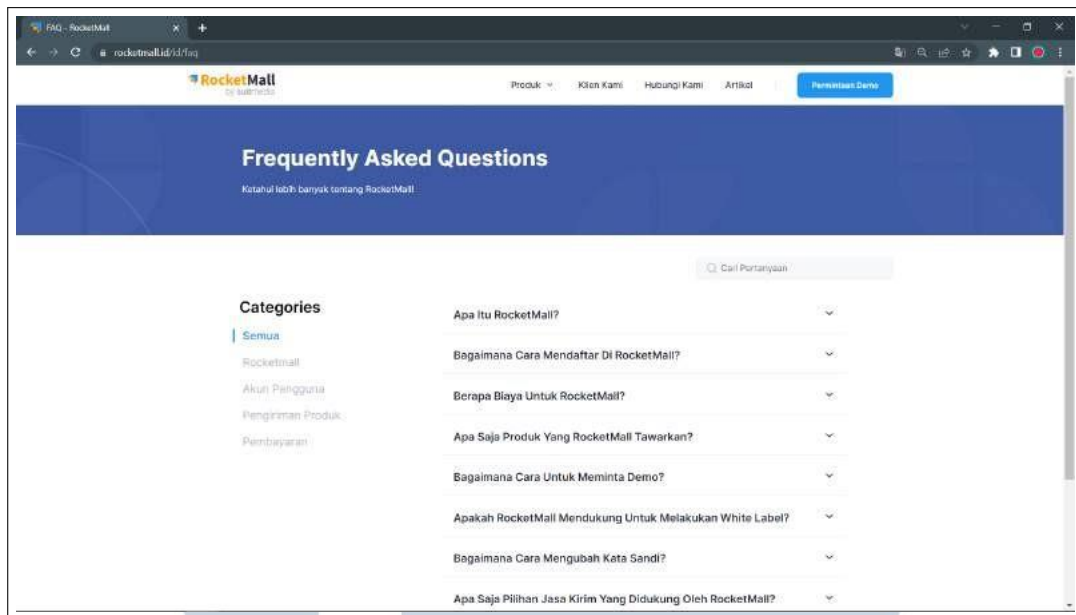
FAQ - RocketMall

rocketmall.id/id/faq

RocketMall
by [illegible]

Produk
Klien Kami
Hubungi Kami
Artikel
Permintaan Demo

Frequently Asked Questions

Ketahui lebih banyak tentang RocketMall!

Cari Pertanyaan

Categories

Semua
Rocketmall
Akun Pengguna
Pengiriman Produk
Pembayaran

Apa Itu RocketMall?
Bagaimana Cara Mendaftar Di RocketMall?
Berapa Biaya Untuk RocketMall?
Apa Saja Produk Yang RocketMall Tawarkan?
Bagaimana Cara Untuk Meminta Demo?
Apakah RocketMall Mendukung Untuk Melakukan White Label?
Bagaimana Cara Mengubah Kata Sandi?
Apa Saja Pilihan Jasa Kirim Yang Didukung Oleh RocketMall?